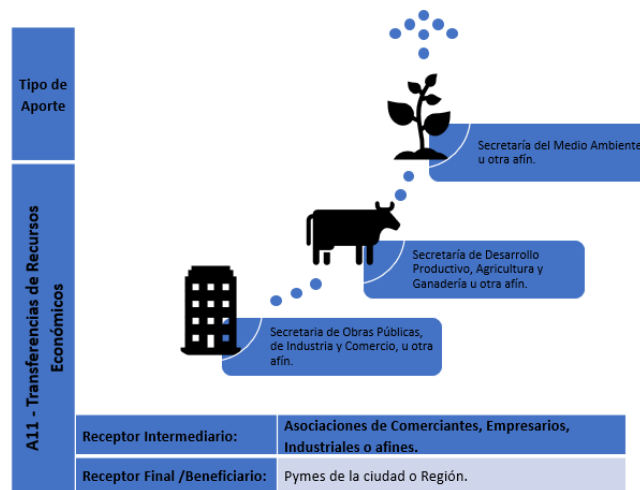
Tipo de Aporte

A11 - Transferencias de Recursos Económicos

Secretaría del Medio Ambiente u otra afín.

Secretaría de Desarrollo Productivo, Agricultura y Ganadería u otra afín.

Secretaria de Obras Públicas, de Industria y Comercio, u otra afín.

| Receptor Intermediario: | Asociaciones de Comerciantes, Empresarios, Industriales o afines. |
|---|---|
| Receptor Final /Beneficiario: | Pymes de la ciudad o Región. |